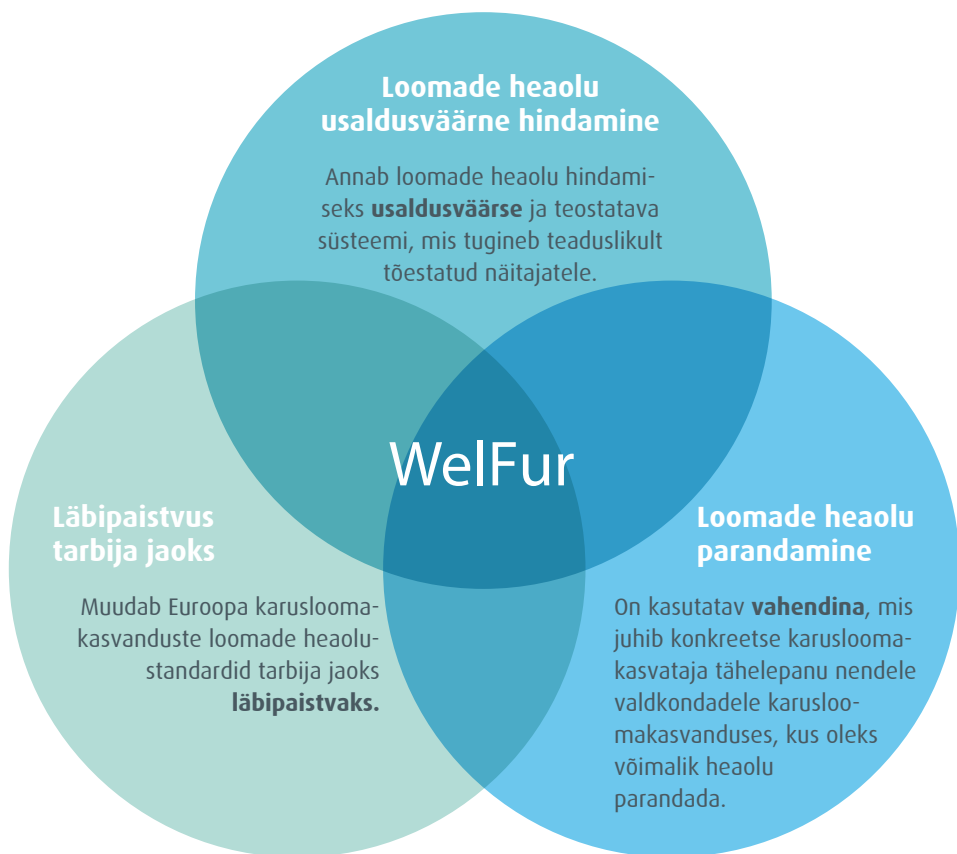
Loomade heaolu usaldusväärne hindamine

Annab loomade heaolu hindamiseks **usaldusväärse** ja teostatava süsteemi, mis tugineb teaduslikult tõestatud näitajatele.

WelFur

Läbipaistvus tarbija jaoks

Muudab Euroopa karusloomakasvanduste loomade heaolustandardid tarbija jaoks **läbipaistvaks.**

Loomade heaolu parandamine

On kasutatav **vahendina**, mis juhib konkreetse karusloomakasvataja tähelepanu nendele valdkondadele karusloomakasvanduses, kus oleks võimalik heaolu parandada.